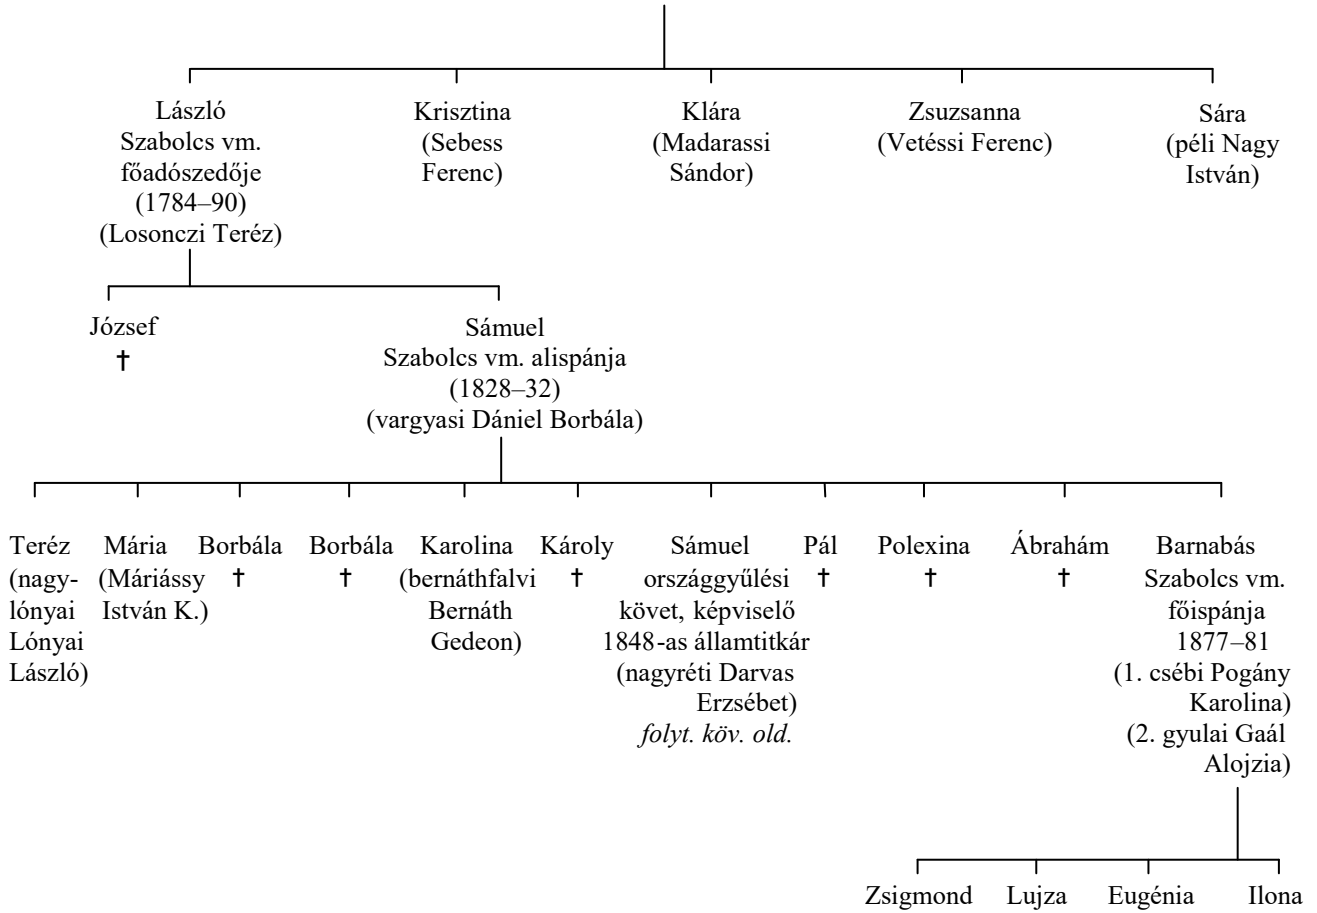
László
Szabolcs vm.
főadószedője
(1784–90)
(Losonczi Teréz)

Krisztina
(Sebess
Ferenc)

Klára
(Madarassi
Sándor)

Zsuzsanna
(Vetéssi Ferenc)

Sára
(péli Nagy
István)

József
†

Sámuel
Szabolcs vm. alispánja
(1828–32)
(vargyasi Dániel Borbála)

Teréz
(nagylónyai
Lónyai
László)

Mária
(Máriássy
István K.)

Borbála
†

Borbála
†

Karolina
(bernáthfalvi
Bernáth
Gedeon)

Károly
†

Sámuel
országgyűlési
követ, képviselő
1848-as államtitkár
(nagyréti Darvas
Erzsébet)
*folyt. köv. old.*

Pál
†

Polexina
†

Ábrahám
†

Barnabás
Szabolcs vm.
főispánja
1877–81
(1. csébi Pogány
Karolina)
(2. gyulai Gaál
Alojzia)

Zsigmond

Lujza

Eugénia

Ilona